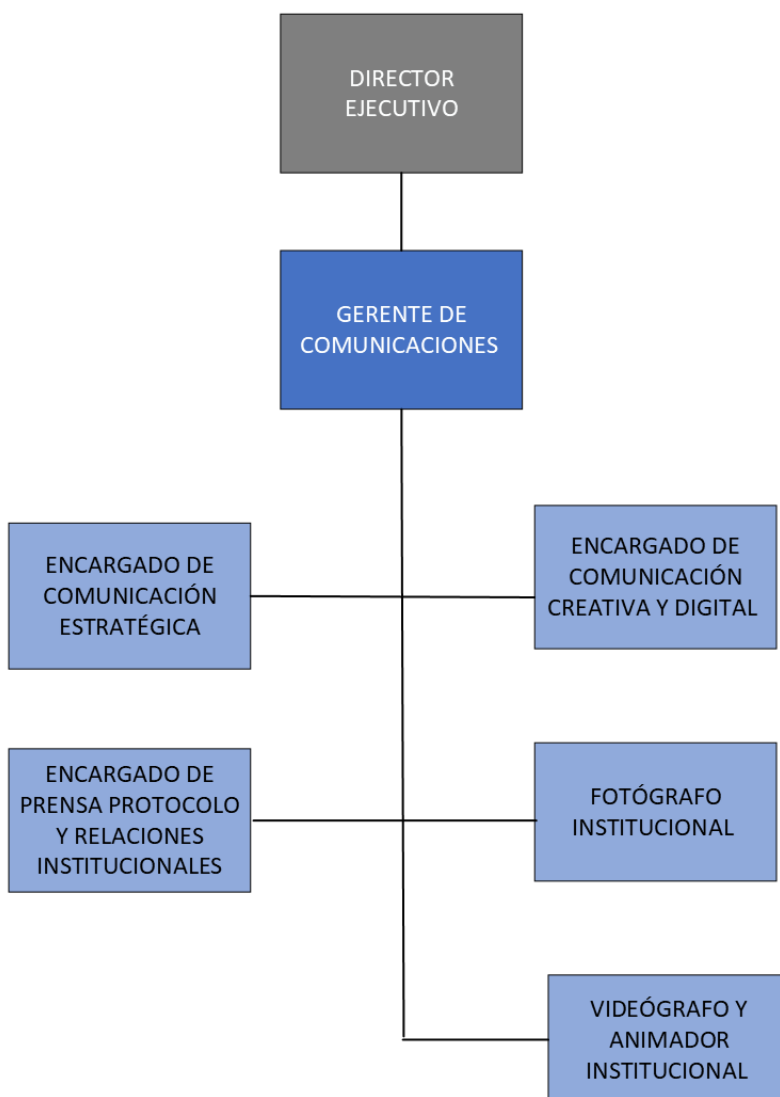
DIRECTOR EJECUTIVO

GERENTE DE COMUNICACIONES

ENCARGADO DE COMUNICACIÓN ESTRATÉGICA

ENCARGADO DE COMUNICACIÓN CREATIVA Y DIGITAL

ENCARGADO DE PRENSA PROTOCOLO Y RELACIONES INSTITUCIONALES

FOTÓGRAFO INSTITUCIONAL

VIDEÓGRAFO Y ANIMADOR INSTITUCIONAL